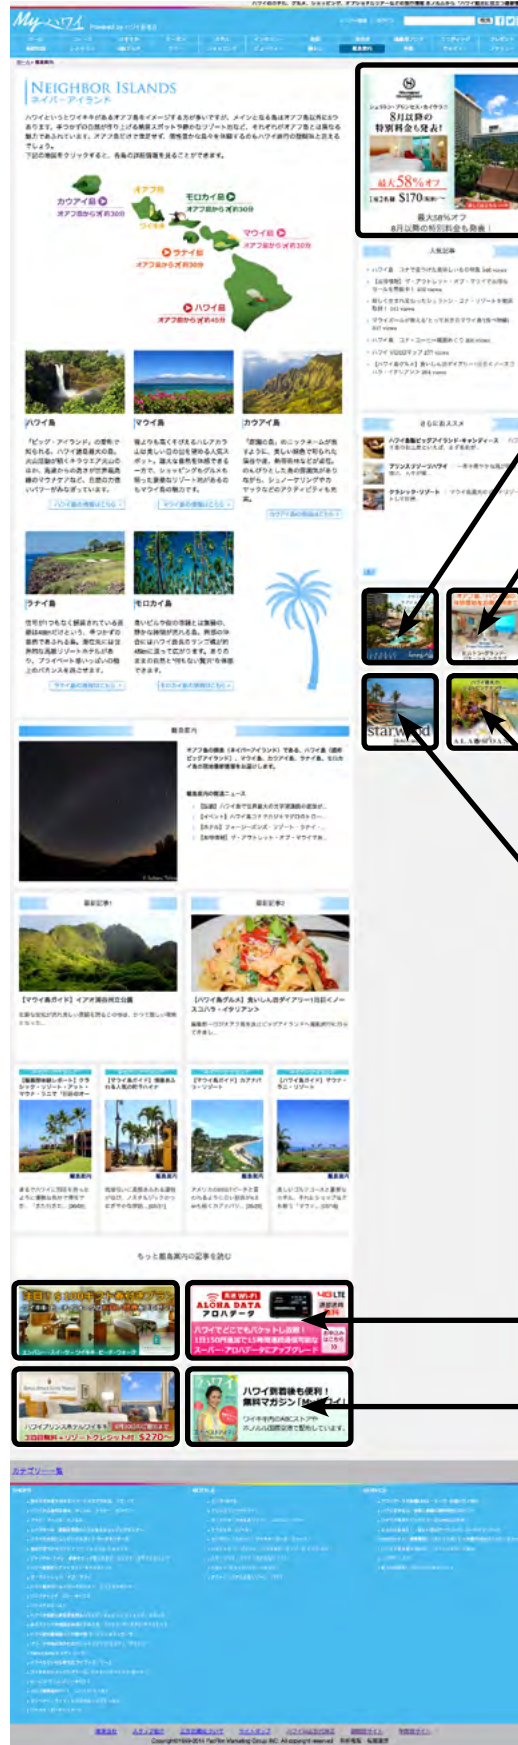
My ハワイ

NEIGHBOR ISLANDS
ネイバーアイランド

カウアイ島
オアフ島
モロカイ島
マウイ島
ラナイ島
ハワイ島

ハワイ島
マウイ島
カウアイ島
ラナイ島
モロカイ島

シェラトン・プリンセス・カイウラニ
8月以降の特別料金も発表!
最大58%オフ
1泊2名 $170
最大58%オフ
8月以降の特別料金も発表!

人気記事

さらにおススメ

ALOHA DATA
アロハデータ

ハワイでどこでもパケット放題!

ハワイ到着後も便利!
無料マガジン

starwood

ハワイプリンスホテルワイキキ

カテゴリー一覧

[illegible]